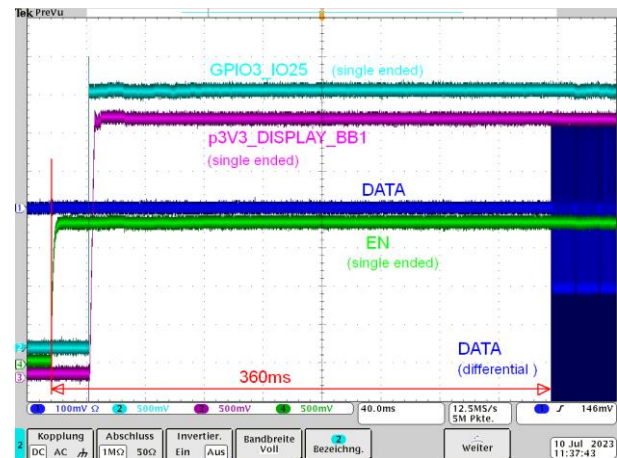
Tek PreVu

GPIO3_IO25 (single ended)

p3V3_DISPLAY_BB1 (single ended)

DATA

EN (single ended)

DATA (differential)

360ms

1 2 4 3

1 100mV Ω 2 500mV 3 500mV 4 500mV 40.0ms 12.5MS/s 5M Pkte. 1 ∫ 146mV

2 Kopplung DC AC ⏚ | Abschluss 1MΩ 50Ω | Invertier. Ein Aus | Bandbreite Voll | 2 Bezeichng. | Weiter | 10 Jul 2023 11:37:43